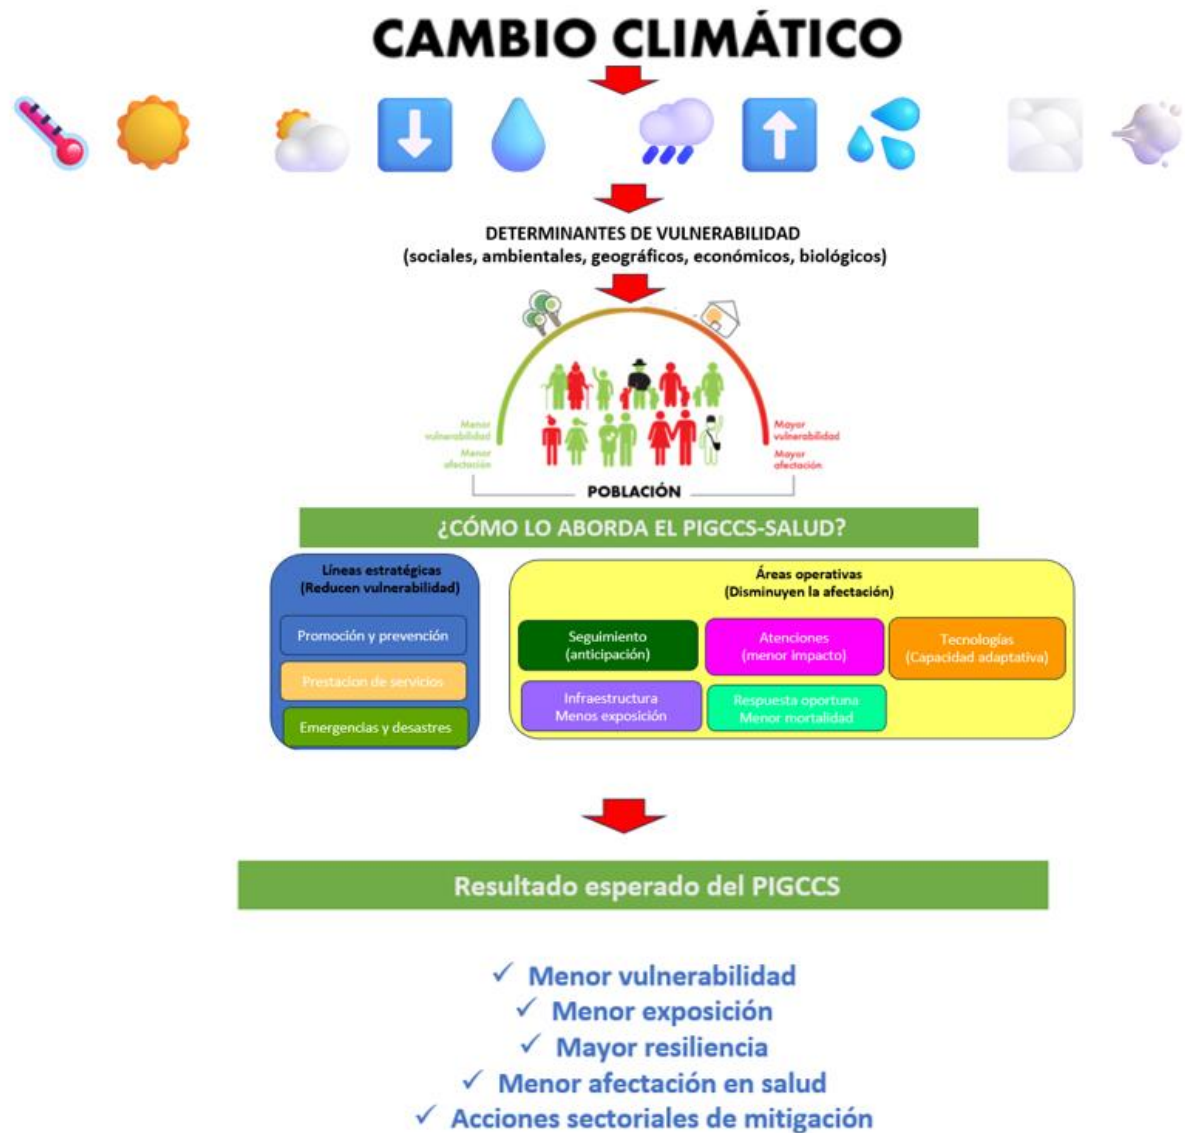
CAMBIO CLIMÁTICO

DETERMINANTES DE VULNERABILIDAD
(sociales, ambientales, geográficos, económicos, biológicos)

Menor vulnerabilidad
Menor afectación

Mayor vulnerabilidad
Mayor afectación

POBLACIÓN

¿CÓMO LO ABORDA EL PIGCCS-SALUD?

Líneas estratégicas
(Reducen vulnerabilidad)

Promoción y prevención

Prestacion de servicios

Emergencias y desastres

Áreas operativas
(Disminuyen la afectación)

Seguimiento
(anticipación)

Atenciones
(menor impacto)

Tecnologías
(Capacidad adaptativa)

Infraestructura
Menos exposición

Respuesta oportuna
Menor mortalidad

Resultado esperado del PIGCCS

✓ Menor vulnerabilidad
✓ Menor exposición
✓ Mayor resiliencia
✓ Menor afectación en salud
✓ Acciones sectoriales de mitigación